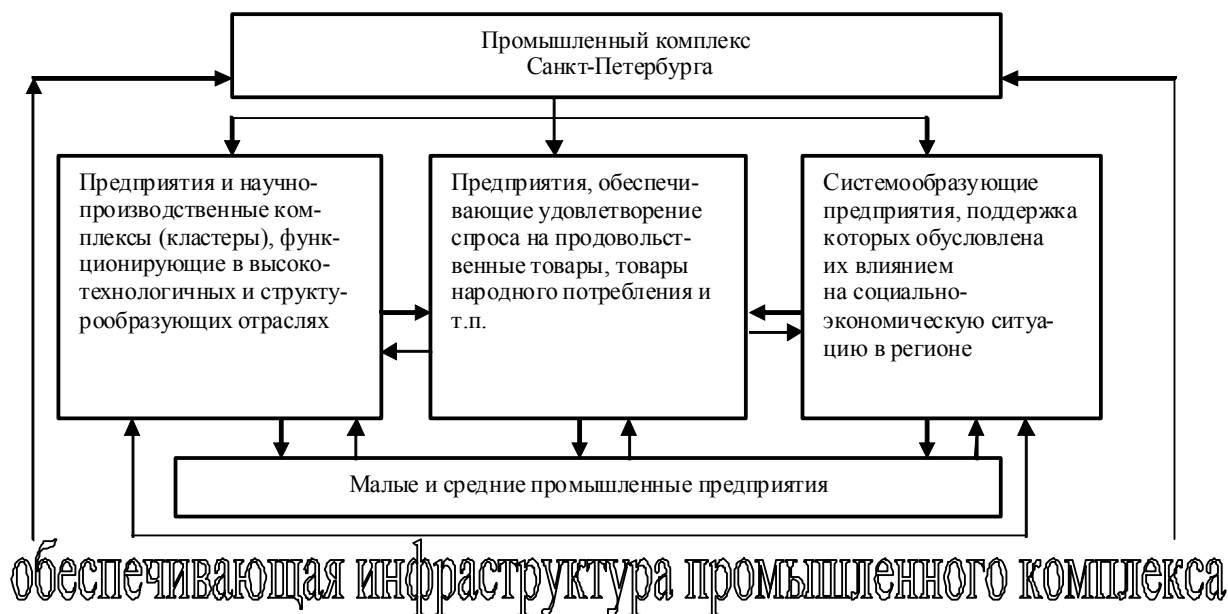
Промышленный комплекс Санкт-Петербурга

Предприятия и научно-производственные комплексы (кластеры), функционирующие в высокотехнологичных и структурообразующих отраслях

Предприятия, обеспечивающие удовлетворение спроса на продовольственные товары, товары народного потребления и т.п.

Системообразующие предприятия, поддержка которых обусловлена их влиянием на социально-экономическую ситуацию в регионе

Малые и средние промышленные предприятия

обеспечивающая инфраструктура промышленного комплекса